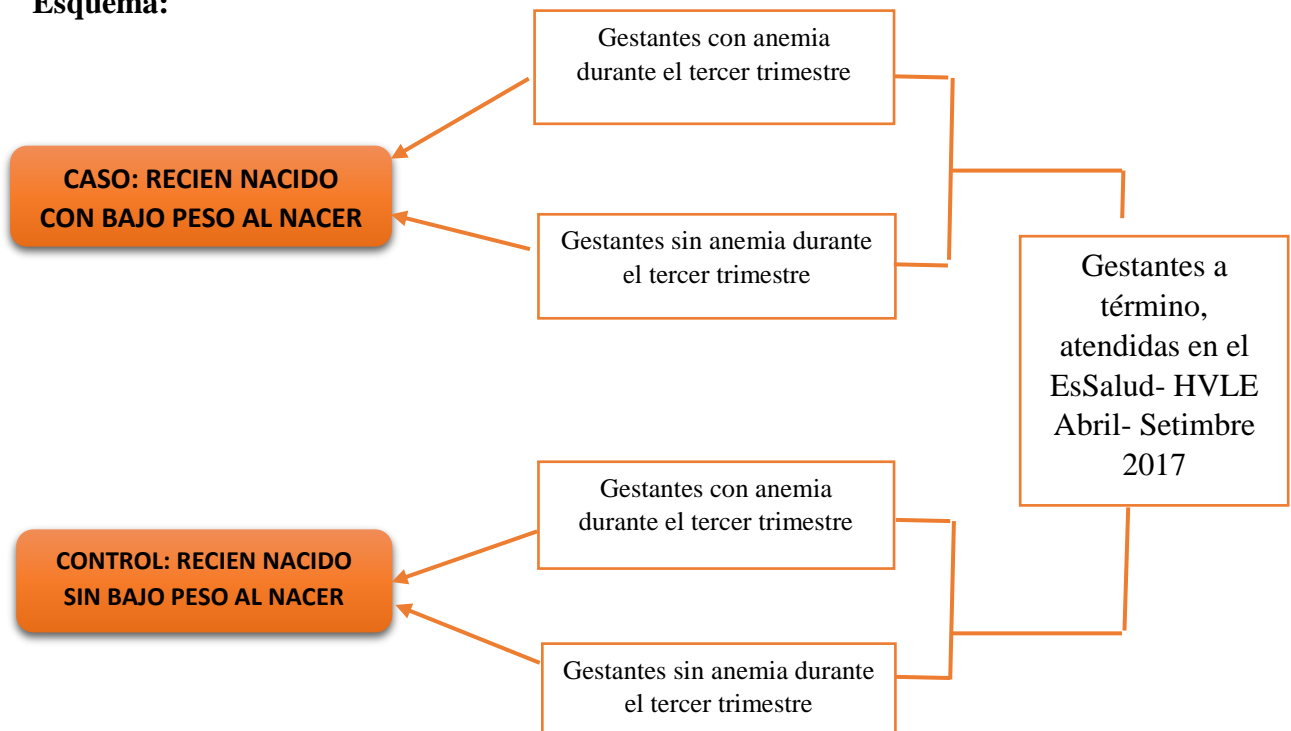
Esquema:

Gestantes con anemia durante el tercer trimestre

CASO: RECIEN NACIDO CON BAJO PESO AL NACER

Gestantes sin anemia durante el tercer trimestre

Gestantes a término, atendidas en el EsSalud- HVLE Abril- Setimbre 2017

Gestantes con anemia durante el tercer trimestre

CONTROL: RECIEN NACIDO SIN BAJO PESO AL NACER

Gestantes sin anemia durante el tercer trimestre